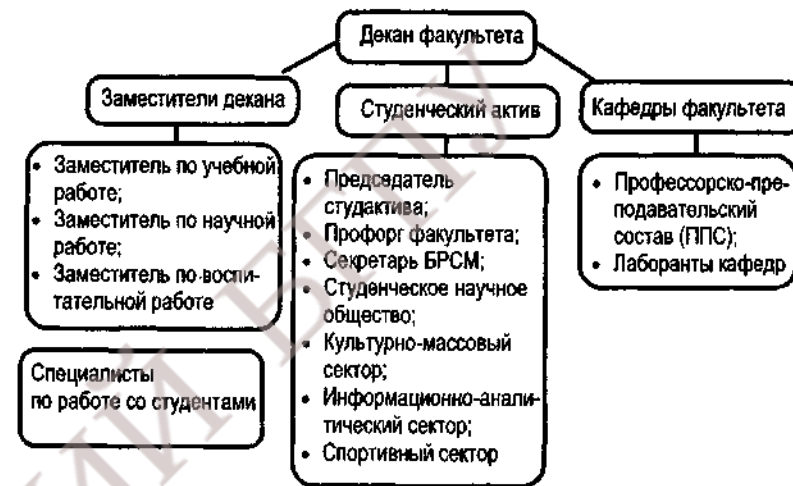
Декан факультета

Заместители декана

- Заместитель по учебной работе;
- Заместитель по научной работе;
- Заместитель по воспитательной работе

Специалисты по работе со студентами

Студенческий актив

- Председатель студактива;
- Профорг факультета;
- Секретарь БРСМ;
- Студенческое научное общество;
- Культурно-массовый сектор;
- Информационно-аналитический сектор;
- Спортивный сектор

Кафедры факультета

- Профессорско-преподавательский состав (ППС);
- Лаборанты кафедр